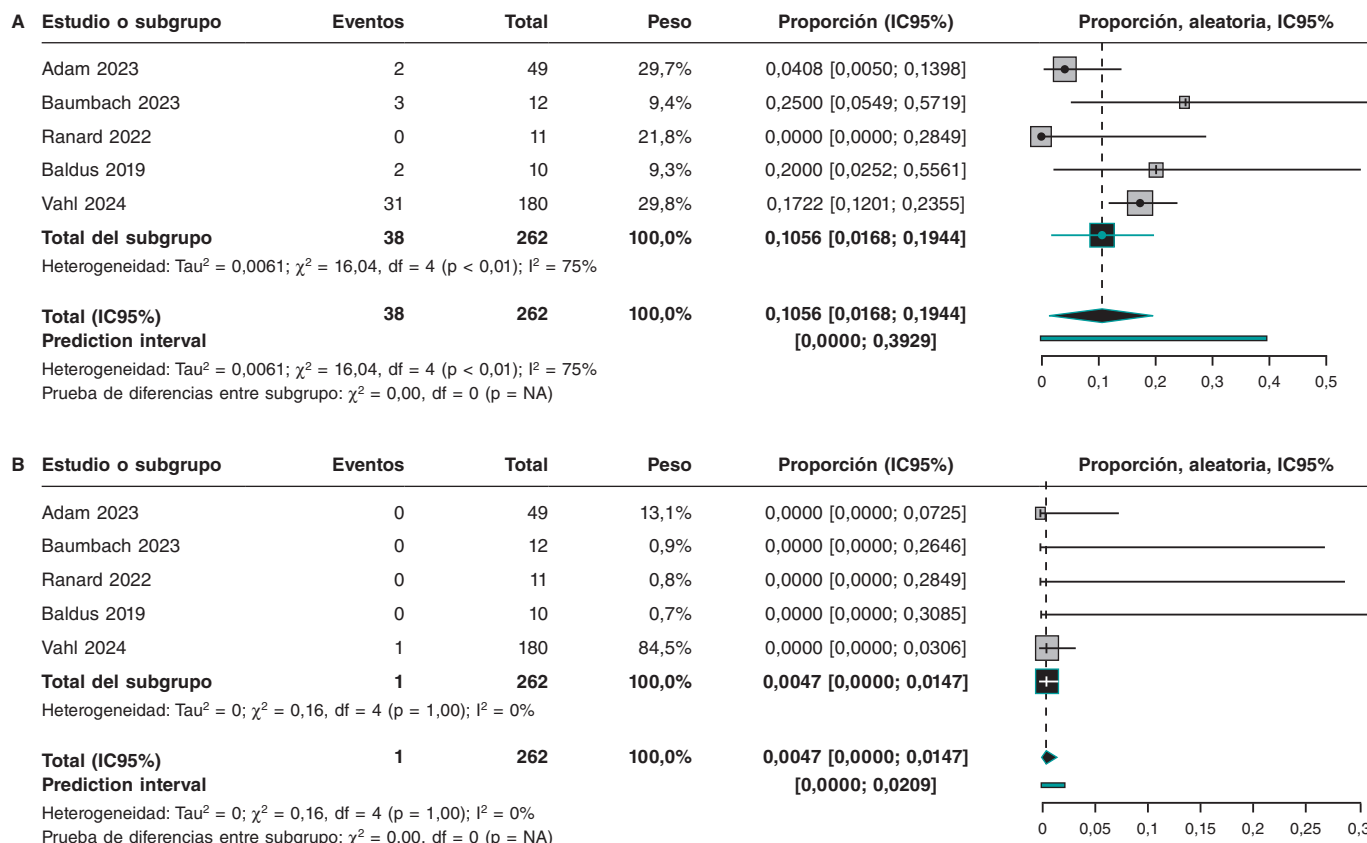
A

| Estudio o subgrupo | Eventos | Total | Peso | Proporción (IC95%) |
|---|---|---|---|---|
| Adam 2023 | 2 | 49 | 29,7% | 0,0408 [0,0050; 0,1398] |
| Baumbach 2023 | 3 | 12 | 9,4% | 0,2500 [0,0549; 0,5719] |
| Ranard 2022 | 0 | 11 | 21,8% | 0,0000 [0,0000; 0,2849] |
| Baldus 2019 | 2 | 10 | 9,3% | 0,2000 [0,0252; 0,5561] |
| Vahl 2024 | 31 | 180 | 29,8% | 0,1722 [0,1201; 0,2355] |
| **Total del subgrupo** | **38** | **262** | **100,0%** | **0,1056 [0,0168; 0,1944]** |

Heterogeneidad: Tau$^2$ = 0,0061; $\chi^2$ = 16,04, df = 4 (p < 0,01); I$^2$ = 75%

| | | | | |
|---|---|---|---|---|
| **Total (IC95%)** | **38** | **262** | **100,0%** | **0,1056 [0,0168; 0,1944]** |
| **Prediction interval** | | | | **[0,0000; 0,3929]** |

Heterogeneidad: Tau$^2$ = 0,0061; $\chi^2$ = 16,04, df = 4 (p < 0,01); I$^2$ = 75%
Prueba de diferencias entre subgrupo: $\chi^2$ = 0,00, df = 0 (p = NA)

Proporción, aleatoria, IC95%
0 0,1 0,2 0,3 0,4 0,5

B

| Estudio o subgrupo | Eventos | Total | Peso | Proporción (IC95%) |
|---|---|---|---|---|
| Adam 2023 | 0 | 49 | 13,1% | 0,0000 [0,0000; 0,0725] |
| Baumbach 2023 | 0 | 12 | 0,9% | 0,0000 [0,0000; 0,2646] |
| Ranard 2022 | 0 | 11 | 0,8% | 0,0000 [0,0000; 0,2849] |
| Baldus 2019 | 0 | 10 | 0,7% | 0,0000 [0,0000; 0,3085] |
| Vahl 2024 | 1 | 180 | 84,5% | 0,0000 [0,0000; 0,0306] |
| **Total del subgrupo** | **1** | **262** | **100,0%** | **0,0047 [0,0000; 0,0147]** |

Heterogeneidad: Tau$^2$ = 0; $\chi^2$ = 0,16, df = 4 (p = 1,00); I$^2$ = 0%

| | | | | |
|---|---|---|---|---|
| **Total (IC95%)** | **1** | **262** | **100,0%** | **0,0047 [0,0000; 0,0147]** |
| **Prediction interval** | | | | **[0,0000; 0,0209]** |

Heterogeneidad: Tau$^2$ = 0; $\chi^2$ = 0,16, df = 4 (p = 1,00); I$^2$ = 0%
Prueba de diferencias entre subgrupo: $\chi^2$ = 0,00, df = 0 (p = NA)

Proporción, aleatoria, IC95%
0 0,05 0,1 0,15 0,2 0,25 0,3